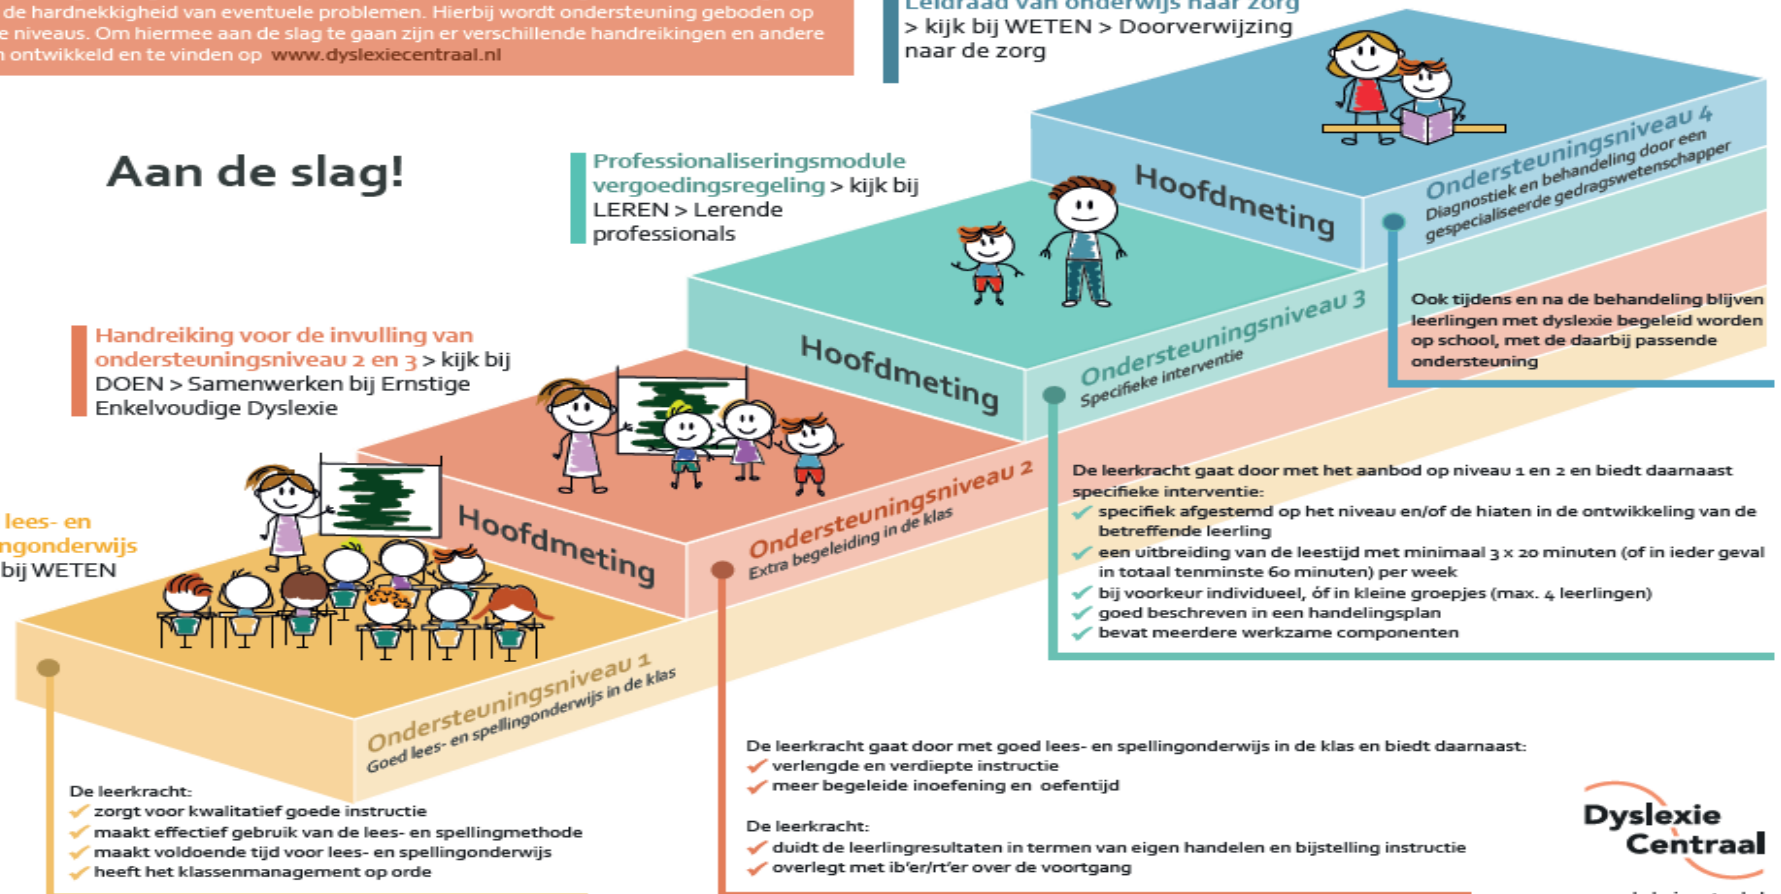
de hardnekkigheid van eventuele problemen. Hierbij wordt ondersteuning geboden op e niveaus. Om hiermee aan de slag te gaan zijn er verschillende handreikingen en andere ontwikkeld en te vinden op www.dyslexiecentraal.nl

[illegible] van onderwijs naar zorg > kijk bij WETEN > Doorverwijzing naar de zorg

Aan de slag!

Professionaliseringsmodule vergoedingsregeling > kijk bij LEREN > Lerende professionals

Handreiking voor de invulling van ondersteuningsniveau 2 en 3 > kijk bij DOEN > Samenwerken bij Ernstige Enkelvoudige Dyslexie

lees- en ngonderwijs bij WETEN

Hoofdmeting

Hoofdmeting

Hoofdmeting

Ondersteuningsniveau 4
Diagnostiek en behandeling door een gespecialiseerde gedragswetenschapper

Ondersteuningsniveau 3
Specifieke interventie

Ondersteuningsniveau 2
Extra begeleiding in de klas

Ondersteuningsniveau 1
Goed lees- en spellingonderwijs in de klas

Ook tijdens en na de behandeling blijven leerlingen met dyslexie begeleid worden op school, met de daarbij passende ondersteuning

De leerkracht gaat door met het aanbod op niveau 1 en 2 en biedt daarnaast specifieke interventie:
✓ specifiek afgestemd op het niveau en/of de hiaten in de ontwikkeling van de betreffende leerling
✓ een uitbreiding van de leestijd met minimaal 3 x 20 minuten (of in ieder geval in totaal tenminste 60 minuten) per week
✓ bij voorkeur individueel, óf in kleine groepjes (max. 4 leerlingen)
✓ goed beschreven in een handelingsplan
✓ bevat meerdere werkzame componenten

De leerkracht gaat door met goed lees- en spellingonderwijs in de klas en biedt daarnaast:
✓ verlengde en verdiepte instructie
✓ meer begeleide inoefening en oefentijd

De leerkracht:
✓ duidt de leerlingresultaten in termen van eigen handelen en bijstelling instructie
✓ overlegt met ib'er/rt'er over de voortgang

De leerkracht:
✓ zorgt voor kwalitatief goede instructie
✓ maakt effectief gebruik van de lees- en spellingmethode
✓ maakt voldoende tijd voor lees- en spellingonderwijs
✓ heeft het klassenmanagement op orde

Dyslexie Centraal